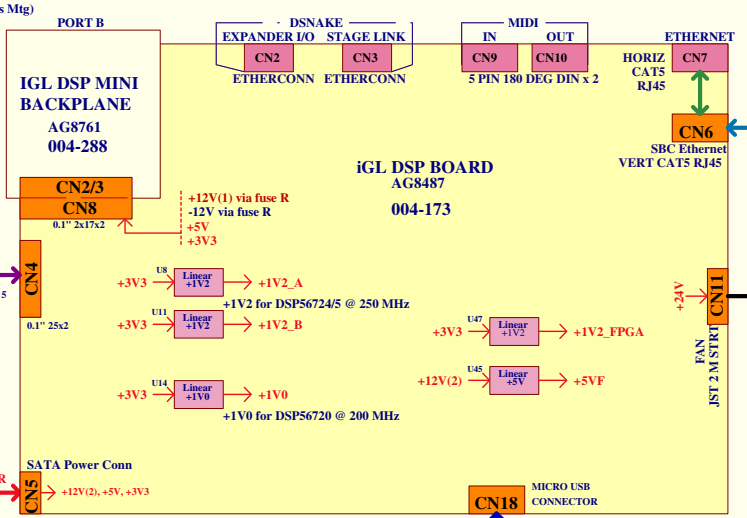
s Mtg)

PORT B

IGL DSP MINI BACKPLANE

AG8761

004-288

DSNAKE

EXPANDER I/O

STAGE LINK

CN2

CN3

ETHERCONN

ETHERCONN

MIDI

IN

OUT

CN9

CN10

5 PIN 180 DEG DIN x 2

ETHERNET

HORIZ CAT5 RJ45

CN7

CN6

SBC Ethernet VERT CAT5 RJ45

CN2/3

CN8

0.1" 2x17x2

+12V(1) via fuse R

-12V via fuse R

+5V

+3V3

iGL DSP BOARD

AG8487

004-173

5

CN4

0.1" 25x2

+3V3

U8

Linear +1V2

+1V2_A

+1V2 for DSP56724/5 @ 250 MHz

+3V3

U11

Linear +1V2

+1V2_B

+3V3

U47

Linear +1V2

+1V2_FPGA

+12V(2)

U45

Linear +5V

+5VF

+3V3

U14

Linear +1V0

+1V0

+1V0 for DSP56720 @ 200 MHz

+24V

CN11

FAN JST 2 M STRT

SATA Power Conn

R

CN5

+12V(2), +5V, +3V3

CN18

MICRO USB CONNECTOR